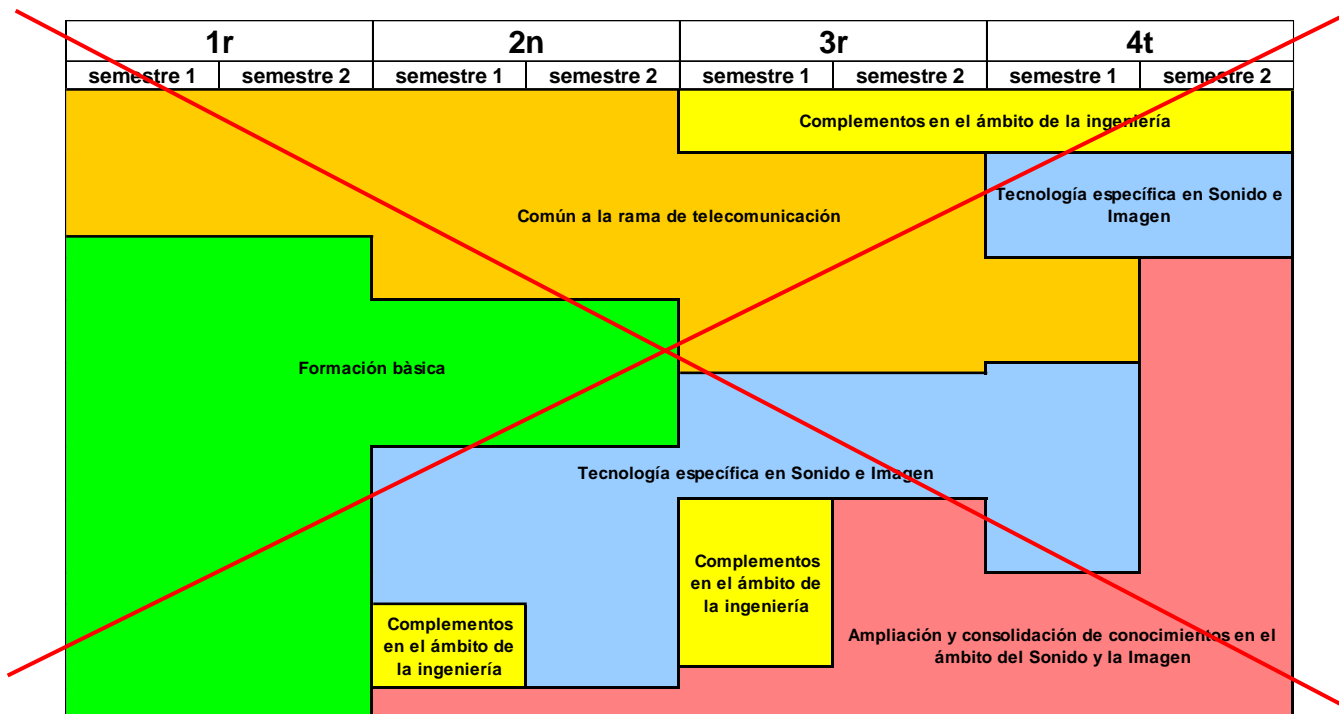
| 1r | | 2n | | 3r | | 4t | |
|---|---|---|---|---|---|---|---|
| semestre 1 | semestre 2 | semestre 1 | semestre 2 | semestre 1 | semestre 2 | semestre 1 | semestre 2 |

Complementos en el ámbito de la ingeniería

Común a la rama de telecomunicación

Tecnología específica en Sonido e Imagen

Formación bàsica

Tecnología específica en Sonido e Imagen

Complementos en el ámbito de la ingeniería

Complementos en el ámbito de la ingeniería

Ampliación y consolidación de conocimientos en el ámbito del Sonido y la Imagen